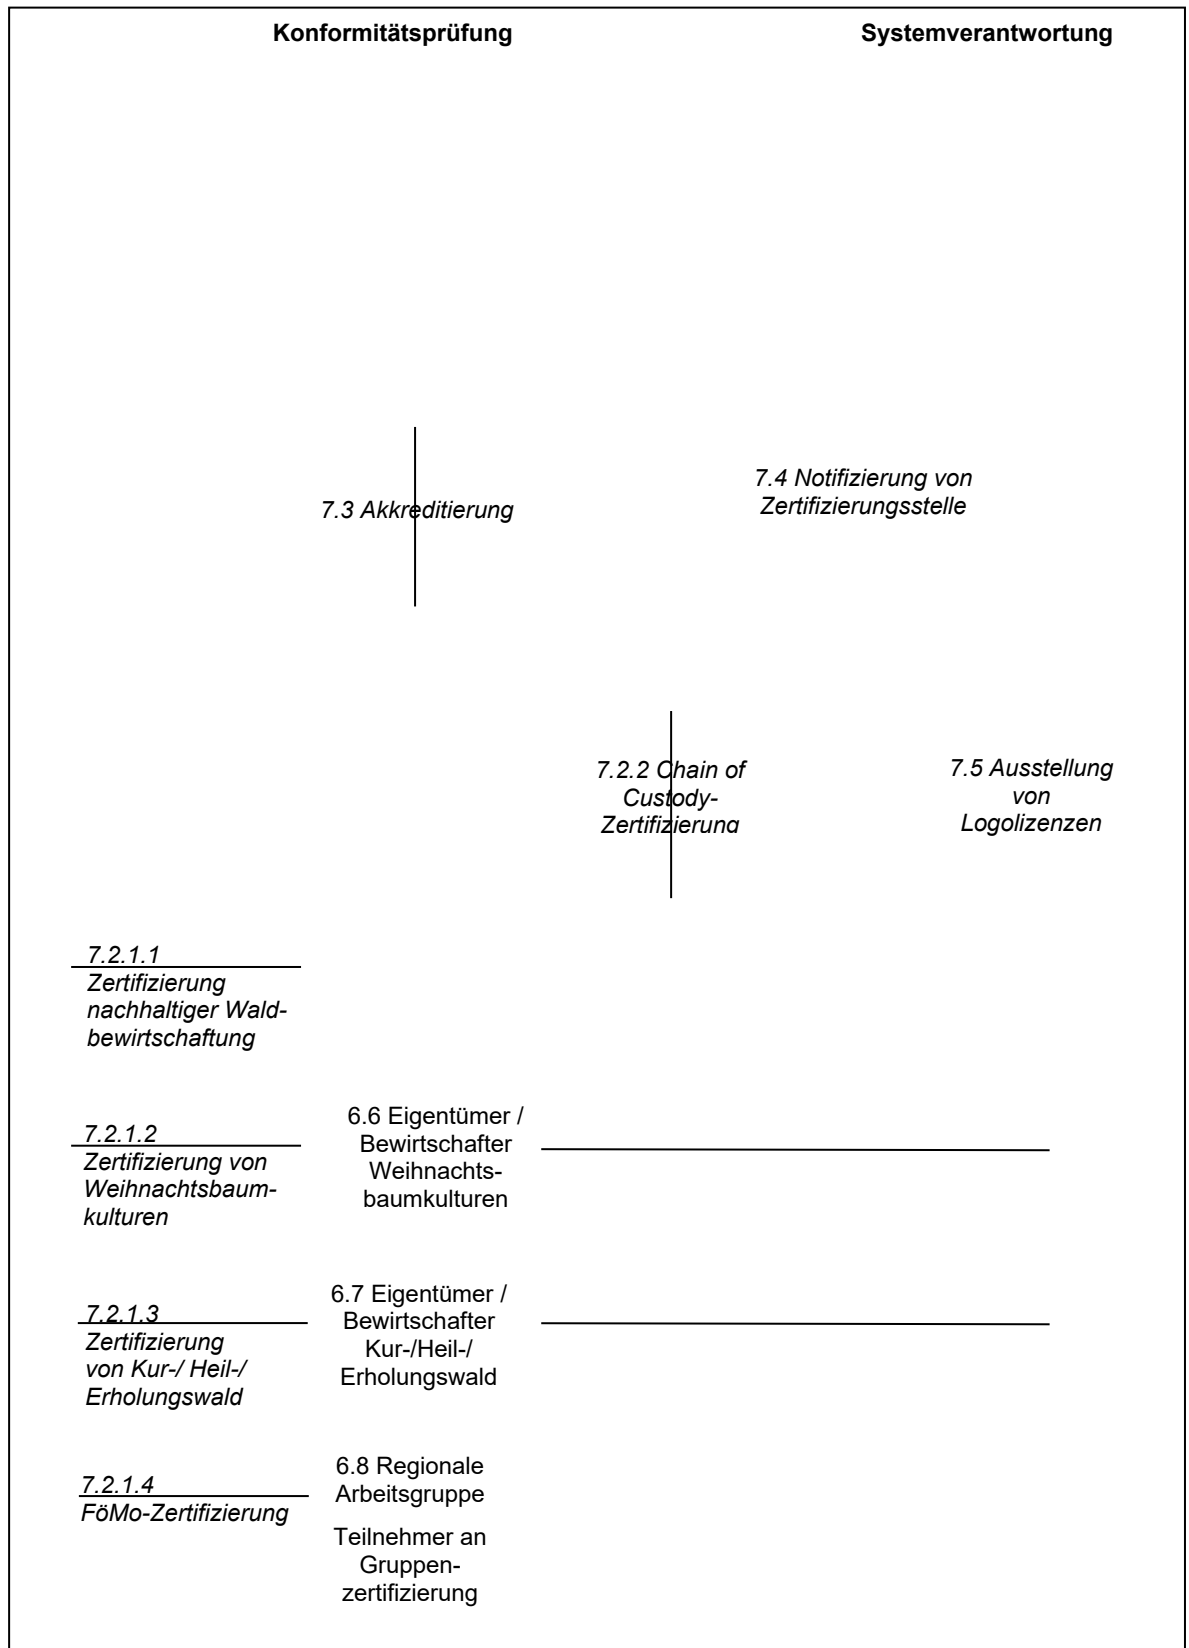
Konformitätsprüfung

Systemverantwortung

7.3 Akkreditierung

7.4 Notifizierung von Zertifizierungsstelle

7.2.2 Chain of Custody-Zertifizierung

7.5 Ausstellung von Logolizenzen

7.2.1.1 Zertifizierung nachhaltiger Waldbewirtschaftung

7.2.1.2 Zertifizierung von Weihnachtsbaumkulturen

6.6 Eigentümer / Bewirtschafter Weihnachtsbaumkulturen

7.2.1.3 Zertifizierung von Kur-/ Heil-/ Erholungswald

6.7 Eigentümer / Bewirtschafter Kur-/Heil-/ Erholungswald

7.2.1.4 FöMo-Zertifizierung

6.8 Regionale Arbeitsgruppe

Teilnehmer an Gruppenzertifizierung